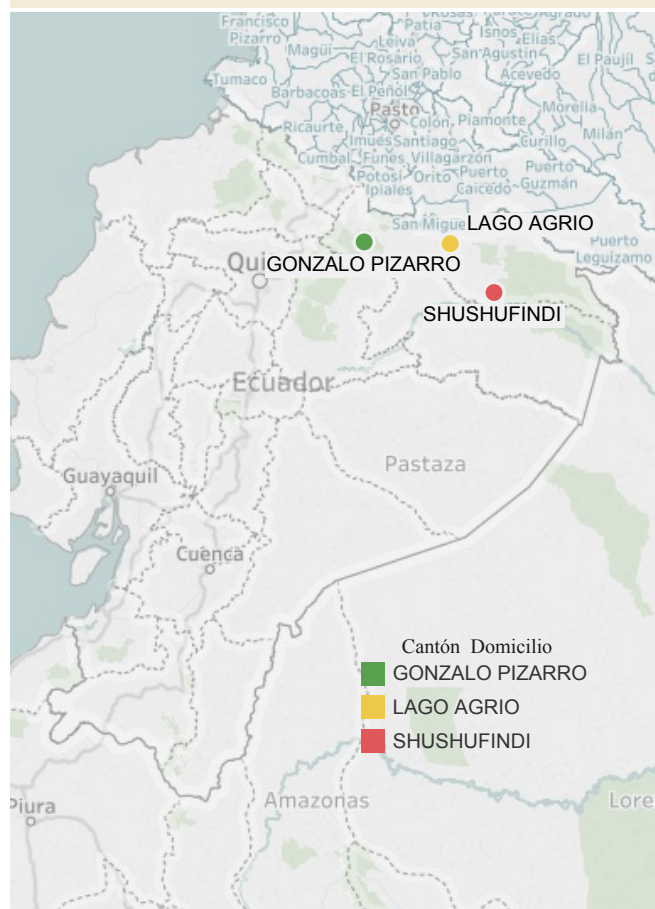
Francisco Pizarro
Magüí
Tumaco
Barbacoas
El Rosario
Leiva
El Peñol
San Pablo
Patia
Isnos
San Agustín
Elías
Acevedo
El Paujil
Pasto
Ricaurte
Colón
Piamonte
Morelia
Milán
Curillo
Imués
Santiago
Cumbal
Funes
Villagarzón
Puerto
Potosí
Ipiales
Orito
Puerto Caicedo
Puerto Guzmán
San Miguel
LAGO AGRIO
GONZALO PIZARRO
Qui
Puerto Leguízamo
SHUSHUFINDI
Ecuador
Pastaza
Guayaquil
Cuenca
Cantón Domicilio
GONZALO PIZARRO
LAGO AGRIO
SHUSHUFINDI
Piura
Amazonas
Lore